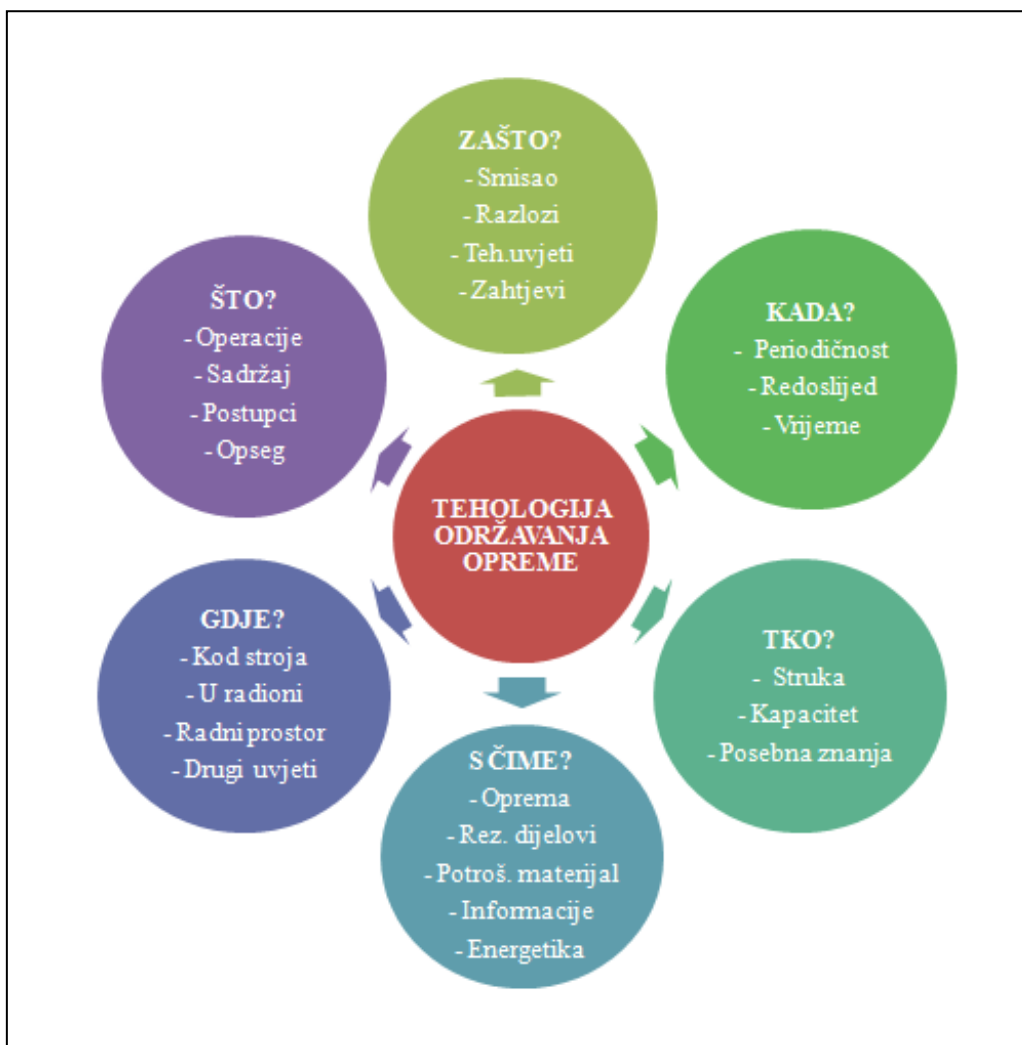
ZAŠTO?
- Smisao
- Razlozi
- Teh.uvjeti
- Zahtjevi

ŠTO?
- Operacije
- Sadržaj
- Postupci
- Opseg

KADA?
- Periodičnost
- Redoslijed
- Vrijeme

TEHOLOGIJA ODRŽAVANJA OPREME

GDJE?
- Kod stroja
- U radioni
- Radni prostor
- Drugi uvjeti

TKO?
- Struka
- Kapacitet
- Posebna znanja

S ČIME?
- Oprema
- Rez. dijelovi
- Potroš. materijal
- Informacije
- Energetika